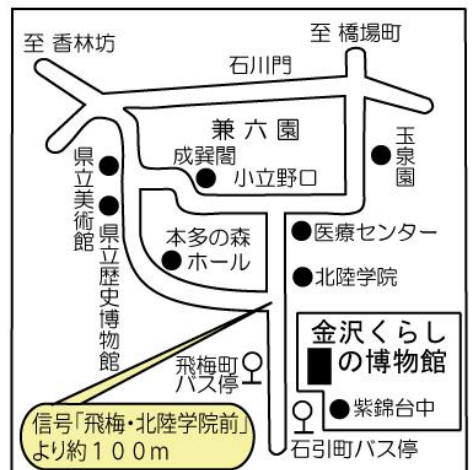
至 香林坊

至 橋場町

石川門

兼六園

成巽閣

小立野口

玉泉園

県立美術館

県立歴史博物館

本多の森ホール

医療センター

北陸学院

飛梅町バス停

金沢くらしの博物館

紫錦台中

信号「飛梅・北陸学院前」より約100m

石引町バス停